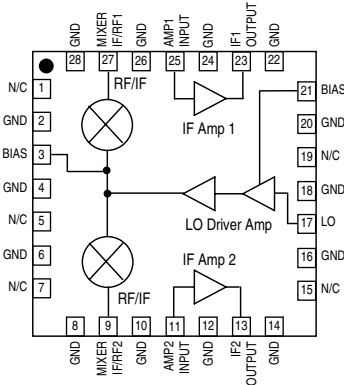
GND 28
MIXER IF/RF1 27
GND 26
AMP1 INPUT 25
GND 24
IF1 OUTPUT 23
GND 22

N/C 1
GND 2
BIAS 3
GND 4
N/C 5
GND 6
N/C 7

RF/IF
IF Amp 1
LO Driver Amp
IF Amp 2
RF/IF

21 BIAS
20 GND
19 N/C
18 GND
17 LO
16 GND
15 N/C

8 GND
9 MIXER IF/RF2
10 GND
11 AMP2 INPUT
12 GND
13 IF2 OUTPUT
14 GND